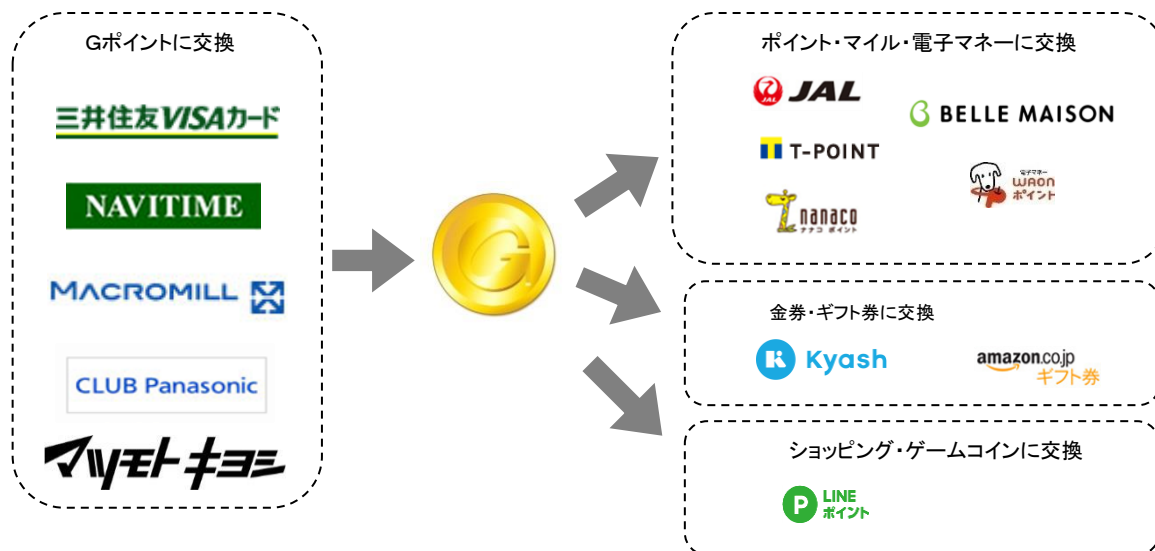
Gポイントに交換

三井住友VISAカード

NAVITIME

MACROMILL

CLUB Panasonic

マツモトキヨシ

G

ポイント・マイル・電子マネーに交換

JAL

BELLE MAISON

T-POINT

nanaco ナナコ ポイント

電子マネー WAON ポイント

金券・ギフト券に交換

Kyash

amazon.co.jp ギフト券

ショッピング・ゲームコインに交換

LINE ポイント